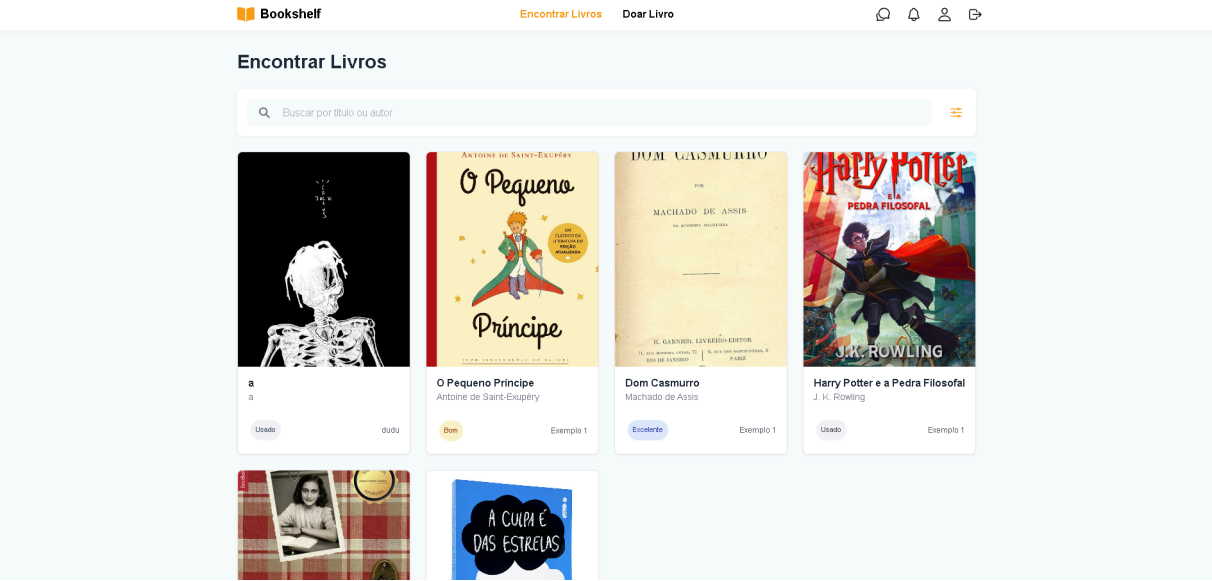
Bookshelf
Encontrar Livros
Doar Livro

Encontrar Livros

Buscar por título ou autor

a
a
Usado
dudu

ANTOINE DE SAINT-EXUPÉRY
O Pequeno Príncipe
O Pequeno Príncipe
Antoine de Saint-Exupéry
Bom
Exemplo 1

DOM CASMURRO
POR
MACHADO DE ASSIS
Dom Casmurro
Machado de Assis
Excelente
Exemplo 1

Harry Potter
E A PEDRA FILOSOFAL
J.K. ROWLING
Harry Potter e a Pedra Filosofal
J. K. Rowling
Usado
Exemplo 1

A CULPA É DAS ESTRELAS